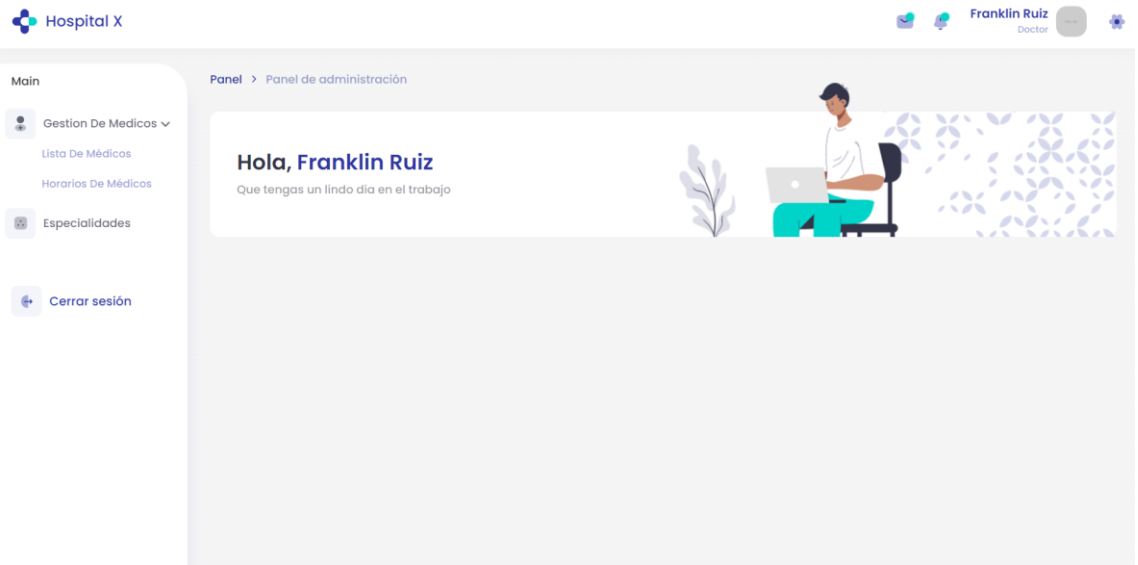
Hospital X

Franklin Ruiz
Doctor

Main

Gestion De Medicos

Lista De Médicos

Horarios De Médicos

Especialidades

Cerrar sesión

Panel > Panel de administración

Hola, Franklin Ruiz
Que tengas un lindo dia en el trabajo